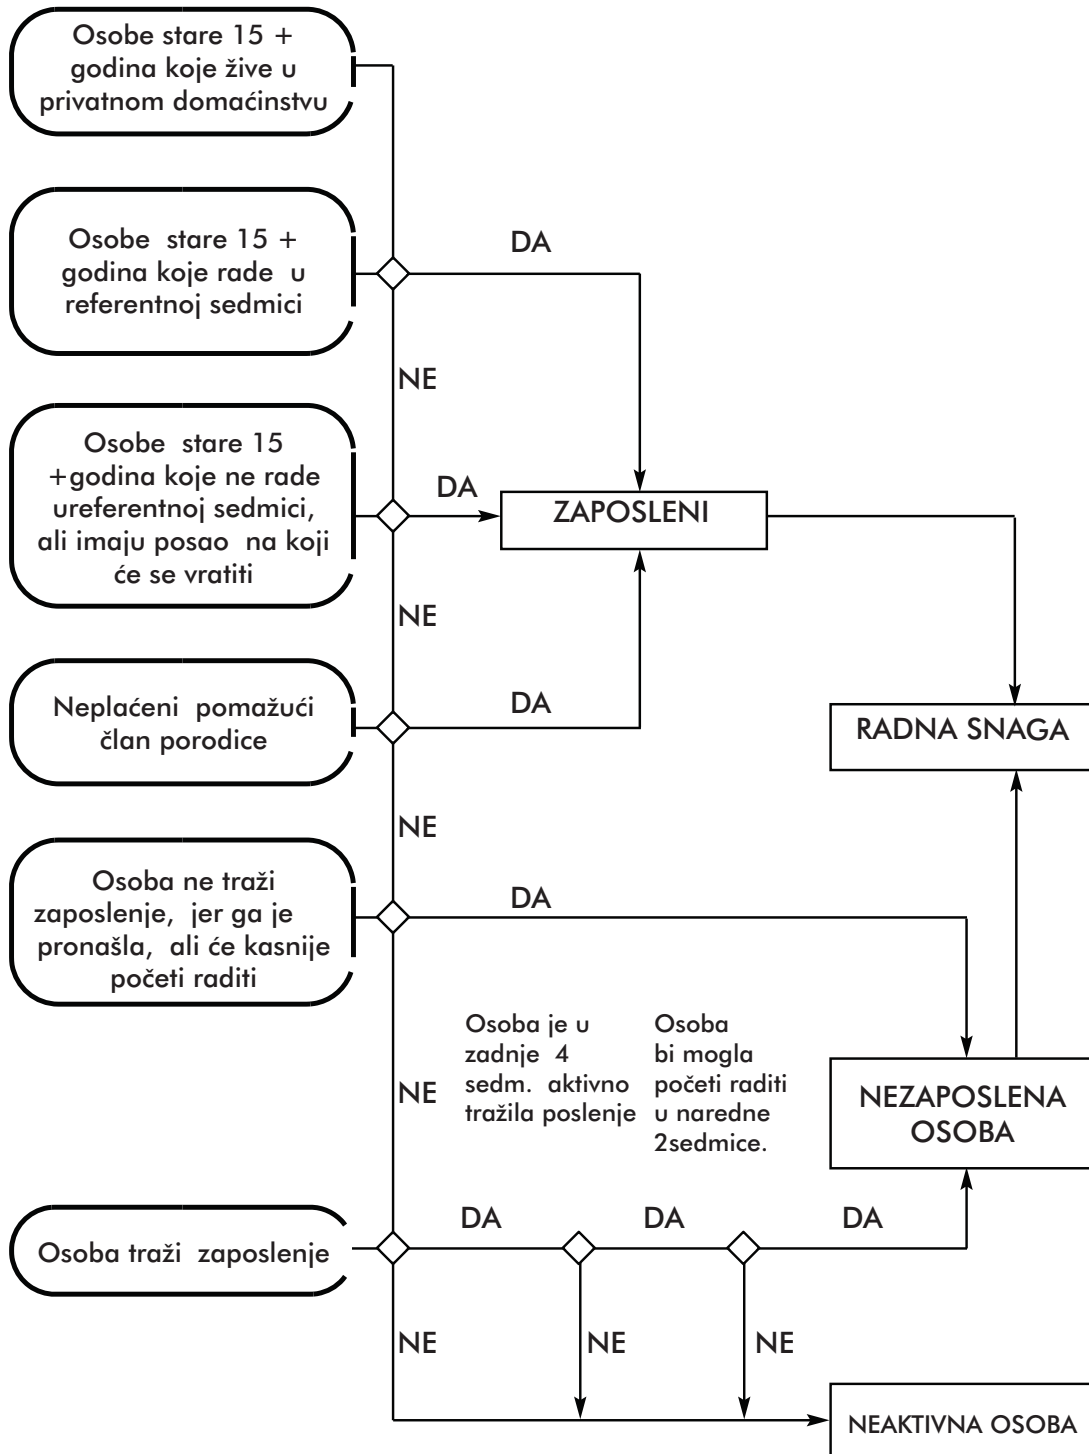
Osobe stare 15 + godina koje žive u privatnom domaćinstvu

Osobe stare 15 + godina koje rade u referentnoj sedmici

DA

NE

Osobe stare 15 +godina koje ne rade ureferentnoj sedmici, ali imaju posao na koji će se vratiti

DA

ZAPOSLENI

NE

Neplaćeni pomažući član porodice

DA

RADNA SNAGA

NE

Osoba ne traži zaposlenje, jer ga je pronašla, ali će kasnije početi raditi

DA

Osoba je u zadnje 4 sedm. aktivno tražila poslenje

Osoba bi mogla početi raditi u naredne 2sedmice.

NE

NEZAPOSLENA OSOBA

Osoba traži zaposlenje

DA

DA

DA

NE

NE

NE

NEAKTIVNA OSOBA